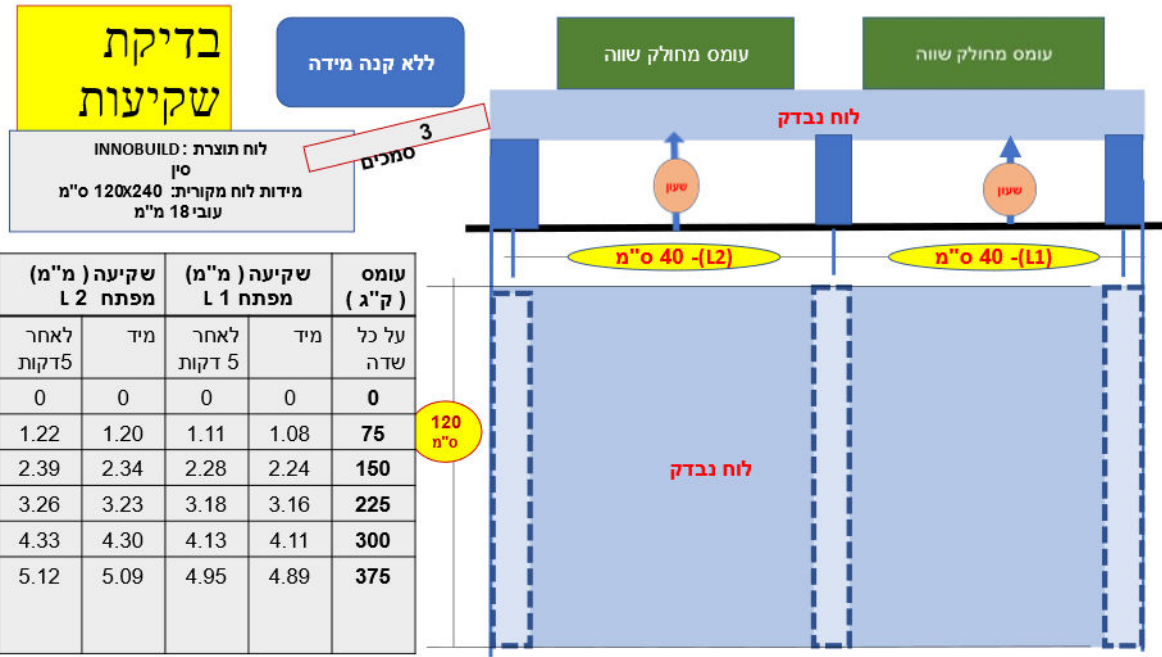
בדיקת שקיעות

ללא קנה מידה

עומס מחולק שווה

עומס מחולק שווה

לוח נבדק

3 סמכים

לוח תוצרת : INNOBUILD
סין
מידות לוח מקורית: 120X240 ס"מ
עובי 18 מ"מ

שעון

שעון

(L2) - 40 ס"מ

(L1) - 40 ס"מ

| עומס ( ק"ג ) | שקיעה ( מ"מ) מפתח L 1 | | שקיעה ( מ"מ) מפתח L 2 | |
|---|---|---|---|---|
| על כל שדה | מיד | לאחר 5 דקות | מיד | לאחר 5דקות |
| 0 | 0 | 0 | 0 | 0 |
| 75 | 1.08 | 1.11 | 1.20 | 1.22 |
| 150 | 2.24 | 2.28 | 2.34 | 2.39 |
| 225 | 3.16 | 3.18 | 3.23 | 3.26 |
| 300 | 4.11 | 4.13 | 4.30 | 4.33 |
| 375 | 4.89 | 4.95 | 5.09 | 5.12 |

120 ס"מ

לוח נבדק